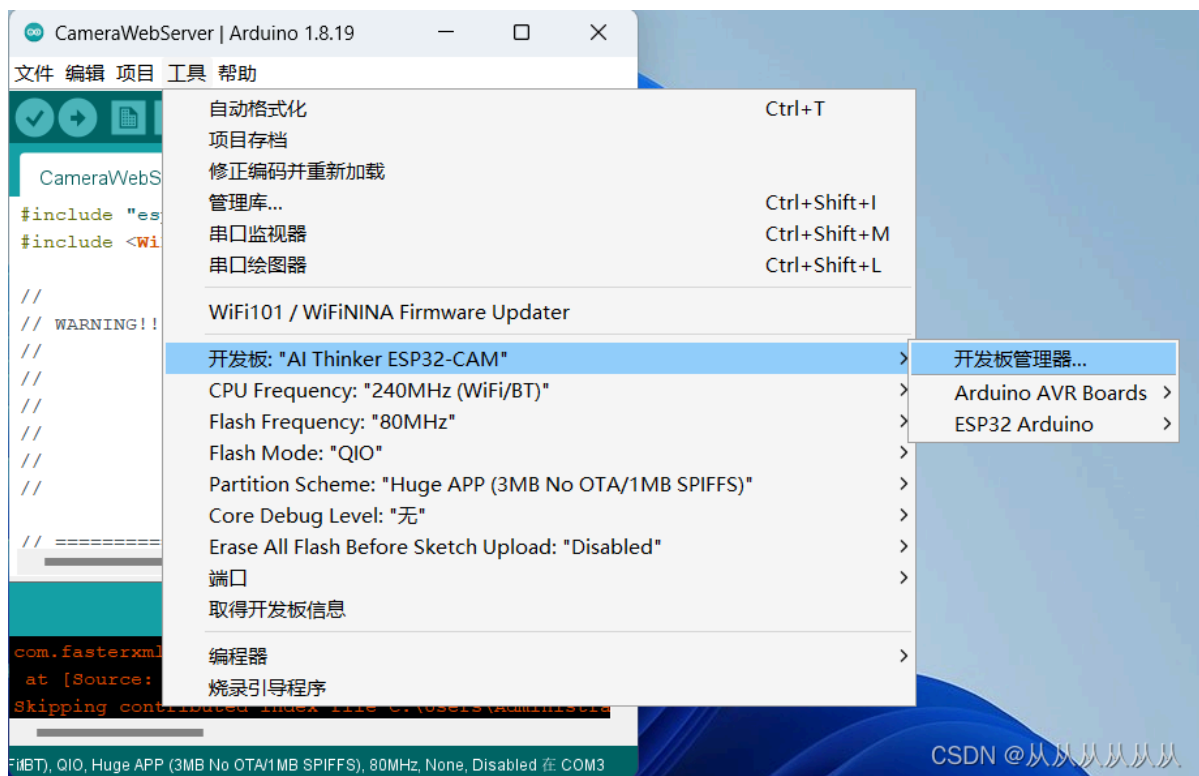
CameraWebServer | Arduino 1.8.19

文件 编辑 项目 工具 帮助

CameraWebS

#include "es
#include <Wi

//
// WARNING!!
//
//
//
//
//
//

// =========

com.fasterxml
at [Source:
Skipping contributed index file C:\Users\Administra

自动格式化 Ctrl+T
项目存档
修正编码并重新加载
管理库... Ctrl+Shift+I
串口监视器 Ctrl+Shift+M
串口绘图器 Ctrl+Shift+L

WiFi101 / WiFiNINA Firmware Updater

开发板: "AI Thinker ESP32-CAM"
CPU Frequency: "240MHz (WiFi/BT)"
Flash Frequency: "80MHz"
Flash Mode: "QIO"
Partition Scheme: "Huge APP (3MB No OTA/1MB SPIFFS)"
Core Debug Level: "无"
Erase All Flash Before Sketch Upload: "Disabled"
端口
取得开发板信息

编程器
烧录引导程序

开发板管理器...
Arduino AVR Boards
ESP32 Arduino

Fi/BT), QIO, Huge APP (3MB No OTA/1MB SPIFFS), 80MHz, None, Disabled 在 COM3

CSDN @从从从从从从